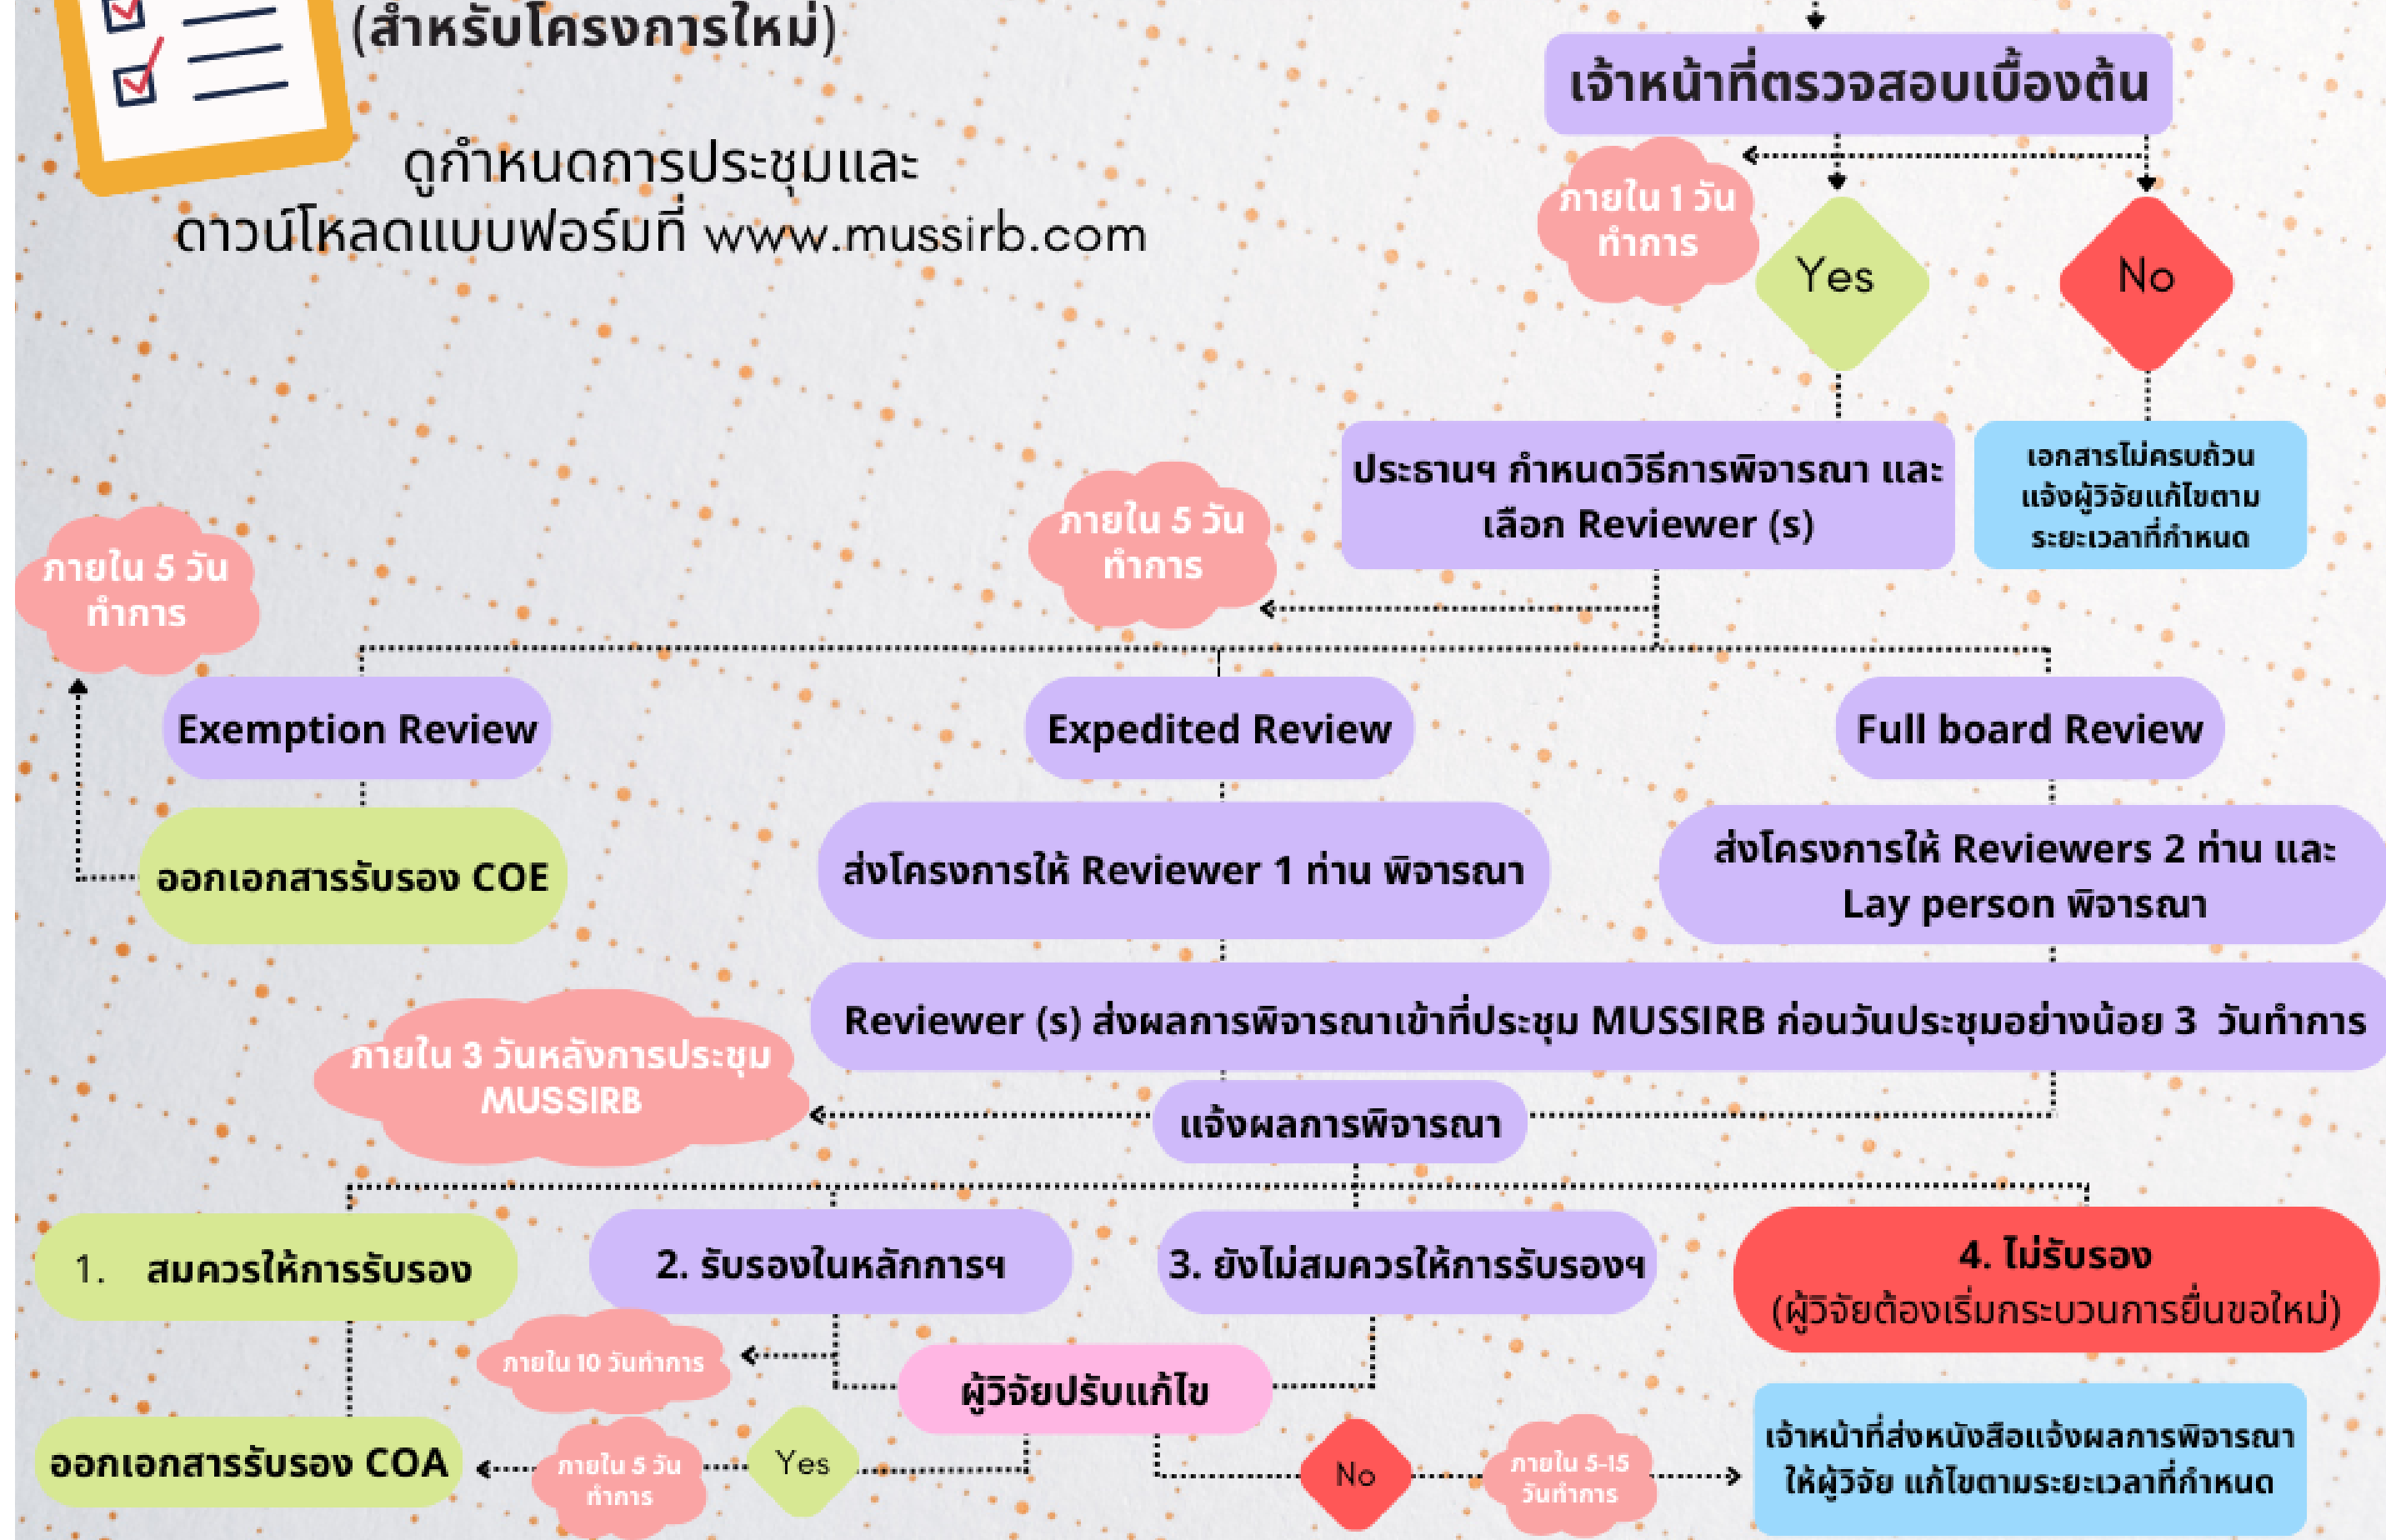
(สำหรับโครงการใหม่)

ดูกำหนดการประชุมและ
ดาวน์โหลดแบบฟอร์มที่ www.mussirb.com

เจ้าหน้าที่ตรวจสอบเบื้องต้น

ภายใน 1 วันทำการ

Yes

No

ประธานฯ กำหนดวิธีการพิจารณา และเลือก Reviewer (s)

เอกสารไม่ครบถ้วน แจ้งผู้วิจัยแก้ไขตามระยะเวลาที่กำหนด

ภายใน 5 วันทำการ

ภายใน 5 วันทำการ

Exemption Review

Expedited Review

Full board Review

ออกเอกสารรับรอง COE

ส่งโครงการให้ Reviewer 1 ท่าน พิจารณา

ส่งโครงการให้ Reviewers 2 ท่าน และ Lay person พิจารณา

Reviewer (s) ส่งผลการพิจารณาเข้าที่ประชุม MUSSIRB ก่อนวันประชุมอย่างน้อย 3 วันทำการ

ภายใน 3 วันหลังการประชุม MUSSIRB

แจ้งผลการพิจารณา

1. สมควรให้การรับรอง

2. รับรองในหลักการฯ

3. ยังไม่สมควรให้การรับรองฯ

4. ไม่รับรอง
(ผู้วิจัยต้องเริ่มกระบวนการยื่นขอใหม่)

ภายใน 10 วันทำการ

ผู้วิจัยปรับแก้ไข

ออกเอกสารรับรอง COA

ภายใน 5 วันทำการ

Yes

No

ภายใน 5-15 วันทำการ

เจ้าหน้าที่ส่งหนังสือแจ้งผลการพิจารณาให้ผู้วิจัย แก้ไขตามระยะเวลาที่กำหนด